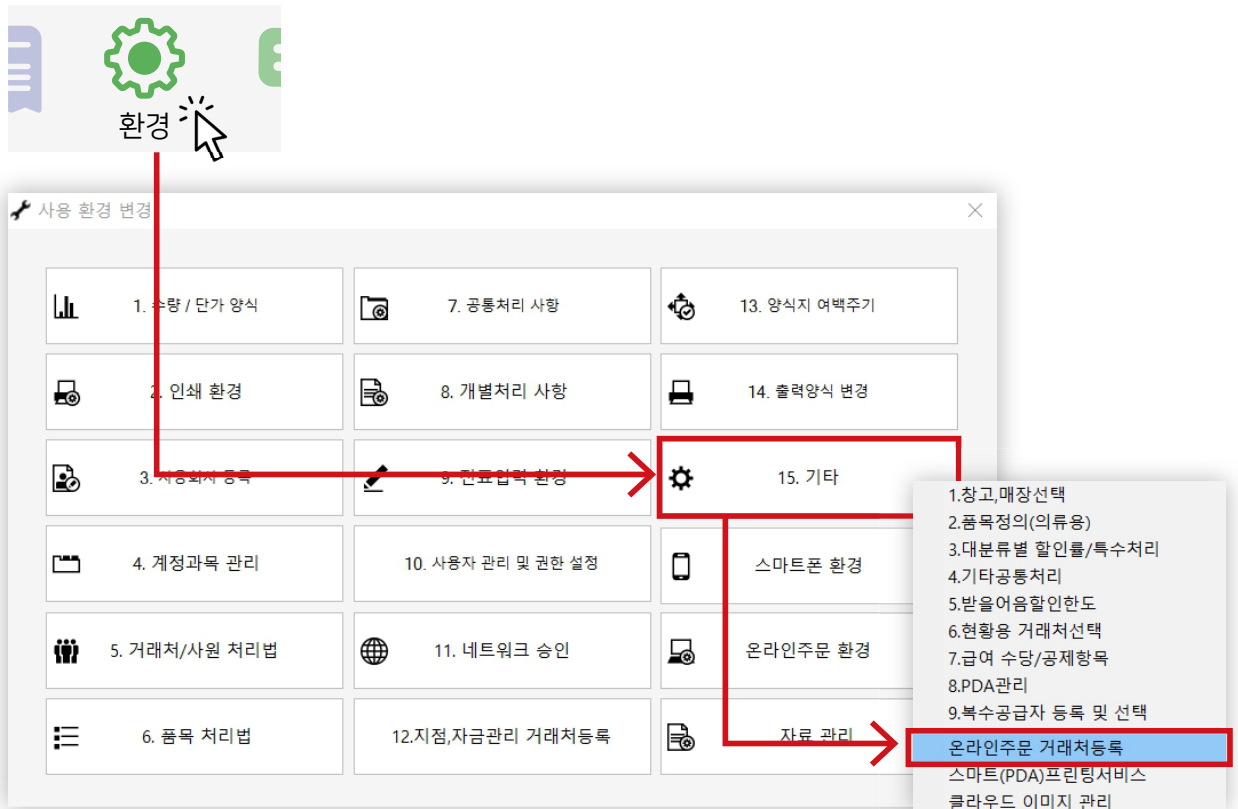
환경

사용 환경 변경

1. 수량 / 단가 양식

7. 공통처리 사항

13. 양식지 여백주기

2. 인쇄 환경

8. 개별처리 사항

14. 출력양식 변경

3. 사용회사 등록

9. 전표입력 환경

15. 기타

4. 계정과목 관리

10. 사용자 관리 및 권한 설정

스마트폰 환경

5. 거래처/사원 처리법

11. 네트워크 승인

온라인주문 환경

6. 품목 처리법

12.지점,자금관리 거래처등록

자료 관리

1.창고,매장선택
2.품목정의(의류용)
3.대분류별 할인률/특수처리
4.기타공통처리
5.받을어음할인한도
6.현황용 거래처선택
7.급여 수당/공제항목
8.PDA관리
9.복수공급자 등록 및 선택
온라인주문 거래처등록
스마트(PDA)프린팅서비스
클라우드 이미지 관리